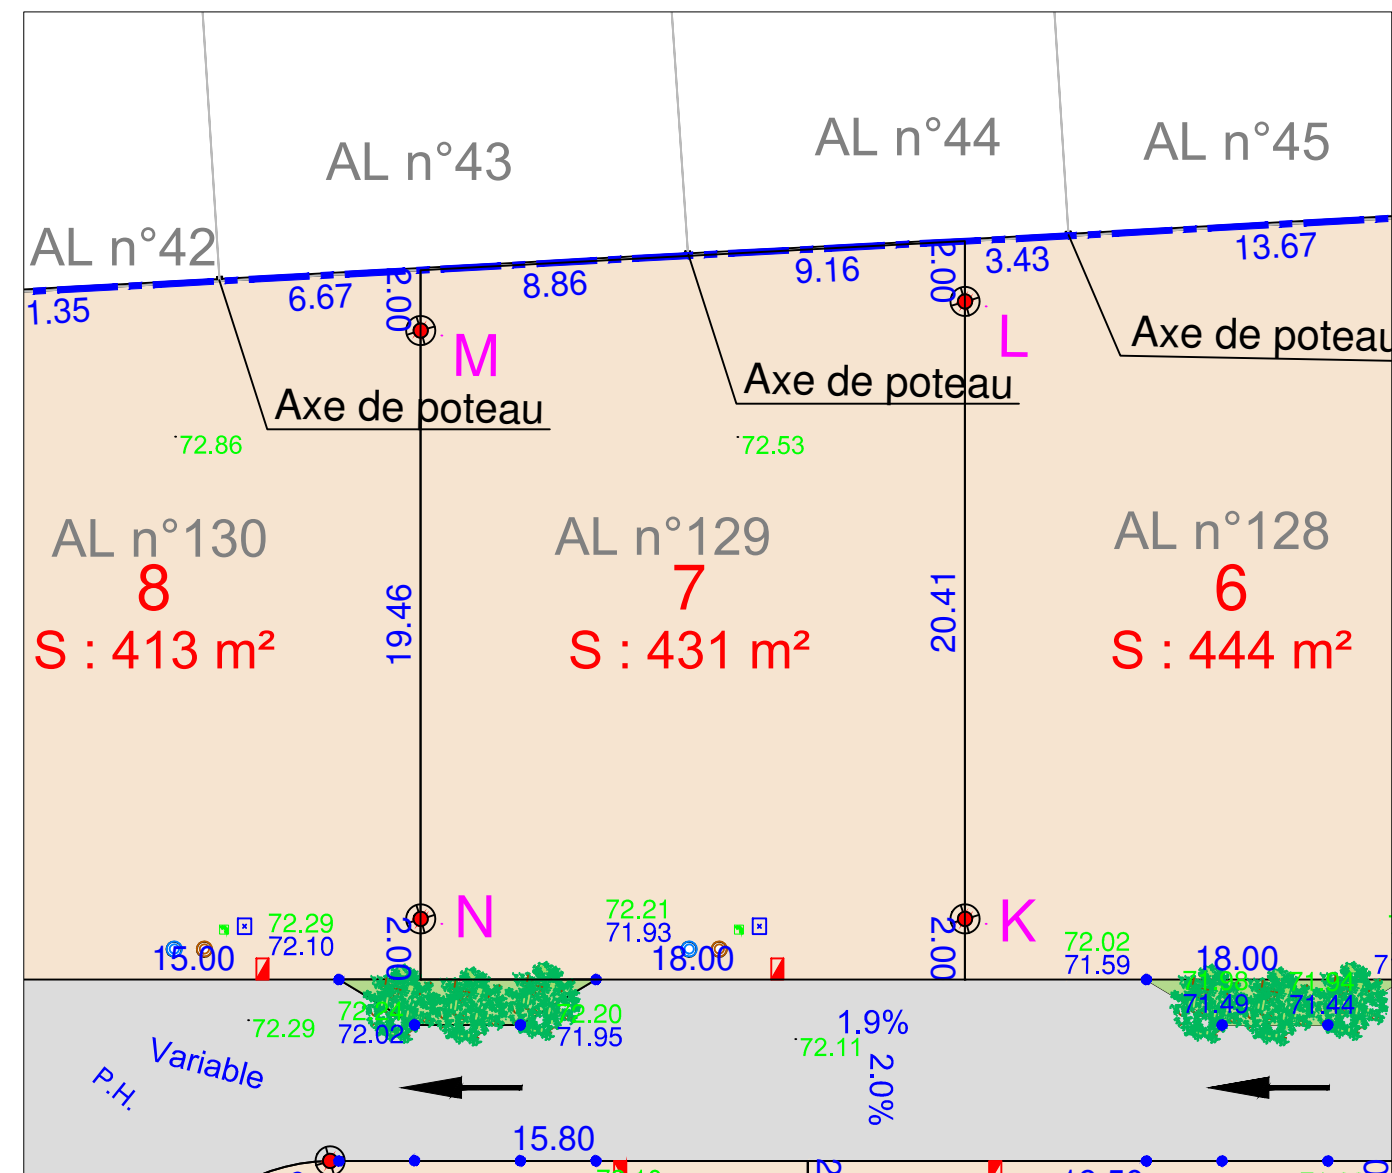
AL n°43

AL n°44

AL n°45

AL n°42

1.35

6.67

2.00

8.86

9.16

2.00

3.43

13.67

M

L

Axe de poteau

Axe de poteau

Axe de poteau

72.86

72.53

AL n°130
8
S : 413 m²

19.46

AL n°129
7
S : 431 m²

20.41

AL n°128
6
S : 444 m²

N

K

72.29
72.10

2.00

15.00

72.21
71.93

18.00

2.00

72.02
71.59

18.00

72.24
72.02

72.20
71.95

71.58
71.49

71.94
71.44

72.29

Variable

P.H.

1.9%

72.11

2.0%

15.80